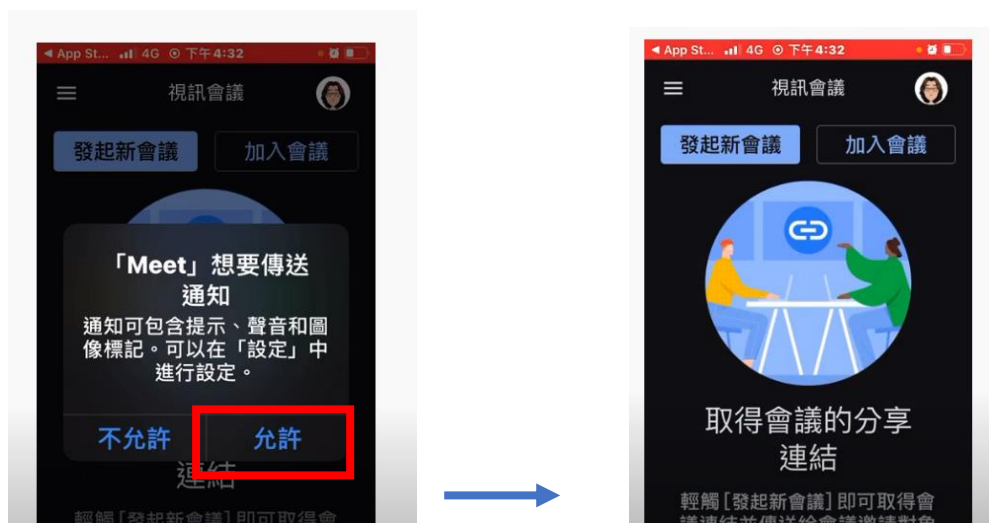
◀ App St... 4G 下午4:32

視訊會議

發起新會議 加入會議

「Meet」想要傳送通知

通知可包含提示、聲音和圖像標記。可以在「設定」中進行設定。

不允許 允許

連結

輕觸 [發起新會議] 即可取得會

◀ App St... 4G 下午4:32

視訊會議

發起新會議 加入會議

取得會議的分享連結

輕觸 [發起新會議] 即可取得會議連結並傳送給會議邀請對象